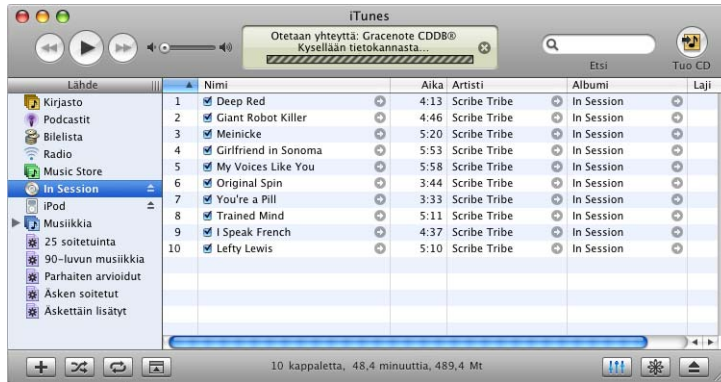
iTunes

Otetaan yhteyttä: Gracenote CDDB®
Kysellään tietokannasta...

Etsi

Tuo CD

Lähde
Kirjasto
Podcastit
Bilelista
Radio
Music Store
In Session
iPod
Musiikkia
25 soitetuinta
90-luvun musiikkia
Parhaiten arvioidut
Äsken soitetut
Äskettäin lisätyt

| | Nimi | Aika | Artisti | Albumi | Laji |
|---|---|---|---|---|---|
| 1 | Deep Red | 4:13 | Scribe Tribe | In Session | |
| 2 | Giant Robot Killer | 4:46 | Scribe Tribe | In Session | |
| 3 | Meinicke | 5:20 | Scribe Tribe | In Session | |
| 4 | Girlfriend in Sonoma | 5:53 | Scribe Tribe | In Session | |
| 5 | My Voices Like You | 5:58 | Scribe Tribe | In Session | |
| 6 | Original Spin | 3:44 | Scribe Tribe | In Session | |
| 7 | You're a Pill | 3:33 | Scribe Tribe | In Session | |
| 8 | Trained Mind | 5:11 | Scribe Tribe | In Session | |
| 9 | I Speak French | 4:37 | Scribe Tribe | In Session | |
| 10 | Lefty Lewis | 5:10 | Scribe Tribe | In Session | |

10 kappaletta, 48,4 minuuttia, 489,4 Mt